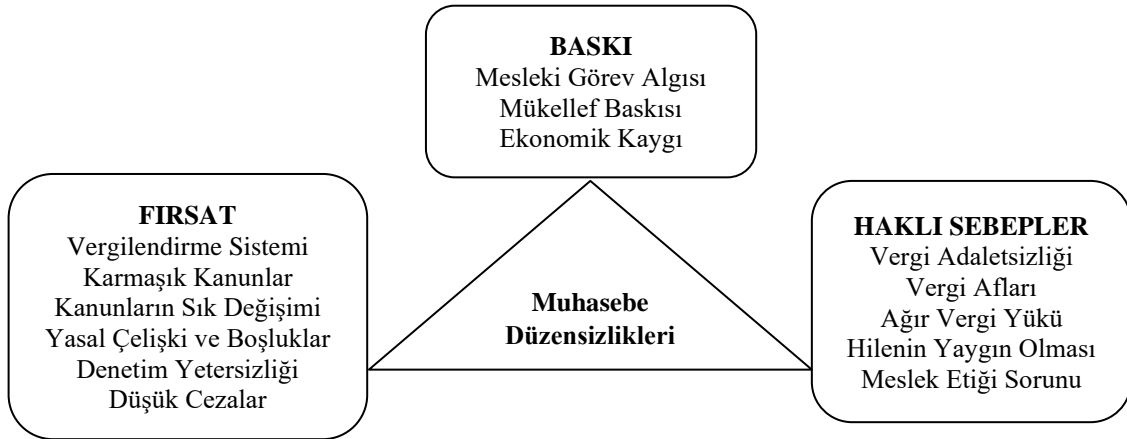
BASKI
Mesleki Görev Algısı
Mükellef Baskısı
Ekonomik Kaygı

FIRSAT
Vergilendirme Sistemi
Karmaşık Kanunlar
Kanunların Sık Değişimi
Yasal Çelişki ve Boşluklar
Denetim Yetersizliği
Düşük Cezalar

Muhasebe
Düzensizlikleri

HAKLI SEBEPLER
Vergi Adaletsizliği
Vergi Afları
Ağır Vergi Yükü
Hilenin Yaygın Olması
Meslek Etiği Sorunu